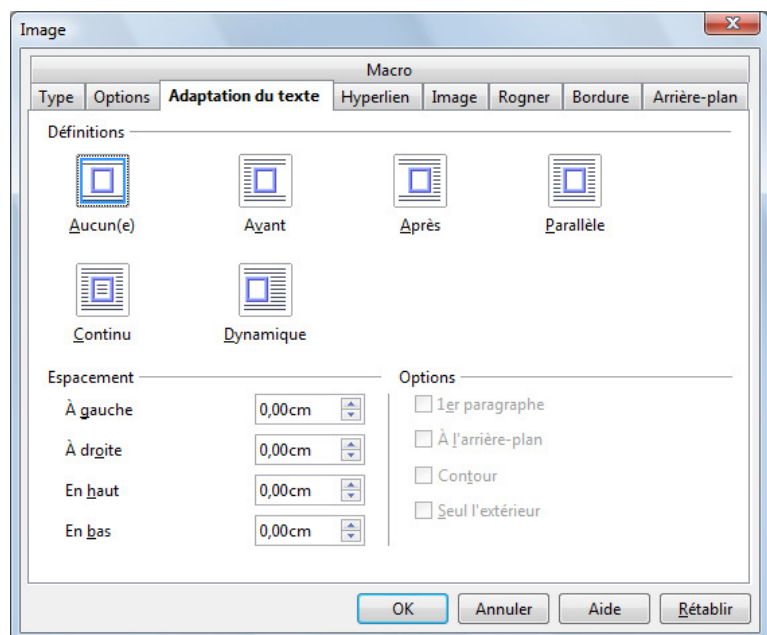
Image

Macro

Type | Options | Adaptation du texte | Hyperlien | Image | Rogner | Bordure | Arrière-plan

Définitions

Aucun(e)

Avant

Après

Parallèle

Continu

Dynamique

Espacement

À gauche 0,00cm

À droite 0,00cm

En haut 0,00cm

En bas 0,00cm

Options

1er paragraphe

À l'arrière-plan

Contour

Seul l'extérieur

OK

Annuler

Aide

Rétablir